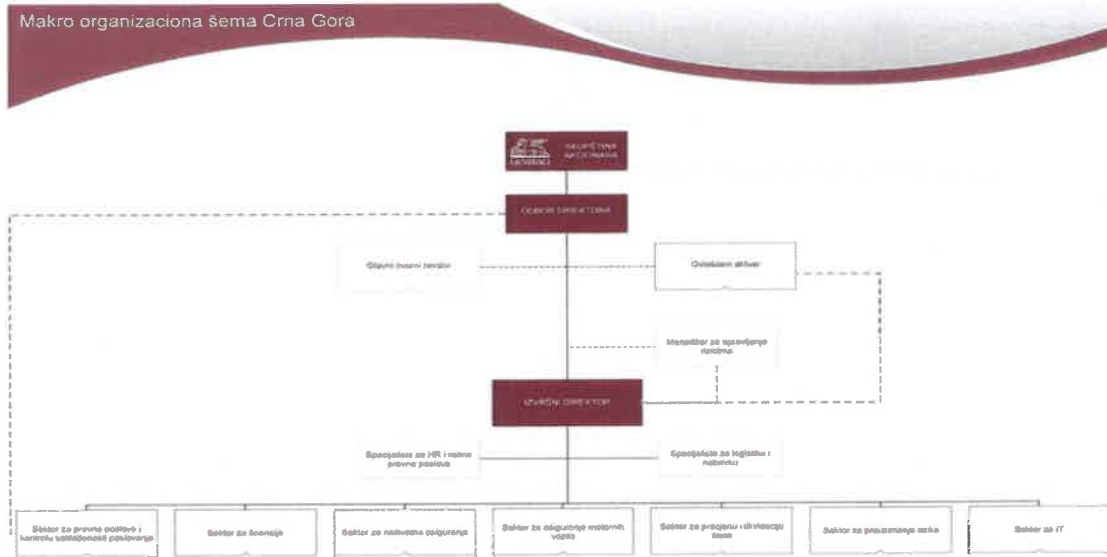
Makro organizaciona šema Crna Gora

GENERALI SKUPŠTINA AKCIONARA

ODBOR DIREKTORA

Glavni interni revizor

Ovlašćeni aktuar

Menadžer za upravljanje rizicima

IZVRŠNI DIREKTOR

Specijalista za HR i interne pravne poslove

Specijalista za logistiku i nabavku

Sektor za pravne poslove i kontrolu usklađenosti poslovanja

Sektor za finansije

Sektor za neživotna osiguranja

Sektor za osiguranje motornih vozila

Sektor za procjenu i likvidaciju šteta

Sektor za preuzimanje rizika

Sektor za IT